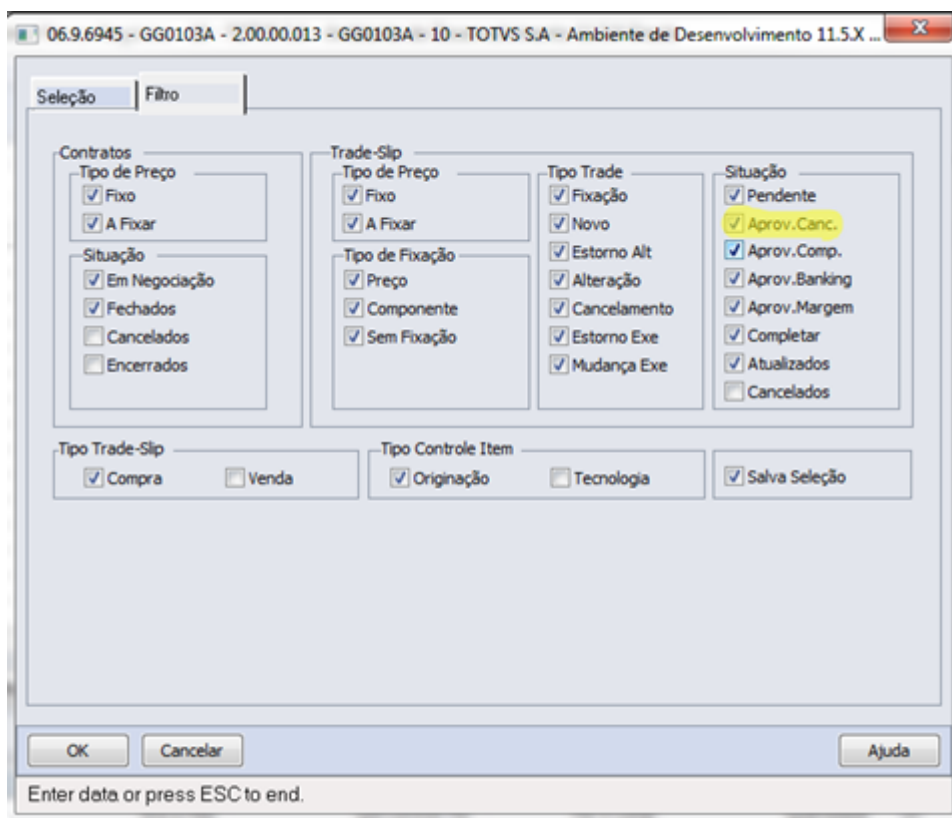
06.9.6945 - GG0103A - 2.00.00.013 - GG0103A - 10 - TOTVS S.A - Ambiente de Desenvolvimento 11.5.X ...

Seleção

Filtro

Contratos

Tipo de Preço

Fixo

A Fixar

Situação

Em Negociação

Fechados

Cancelados

Encerrados

Trade-Slip

Tipo de Preço

Fixo

A Fixar

Tipo de Fixação

Preço

Componente

Sem Fixação

Tipo Trade

Fixação

Novo

Estorno Alt

Alteração

Cancelamento

Estorno Exe

Mudança Exe

Situação

Pendente

Aprov.Canc.

Aprov.Comp.

Aprov.Banking

Aprov.Margem

Completar

Atualizados

Cancelados

Tipo Trade-Slip

Compra

Venda

Tipo Controle Item

Originação

Tecnologia

Salva Seleção

OK

Cancelar

Ajuda

Enter data or press ESC to end.